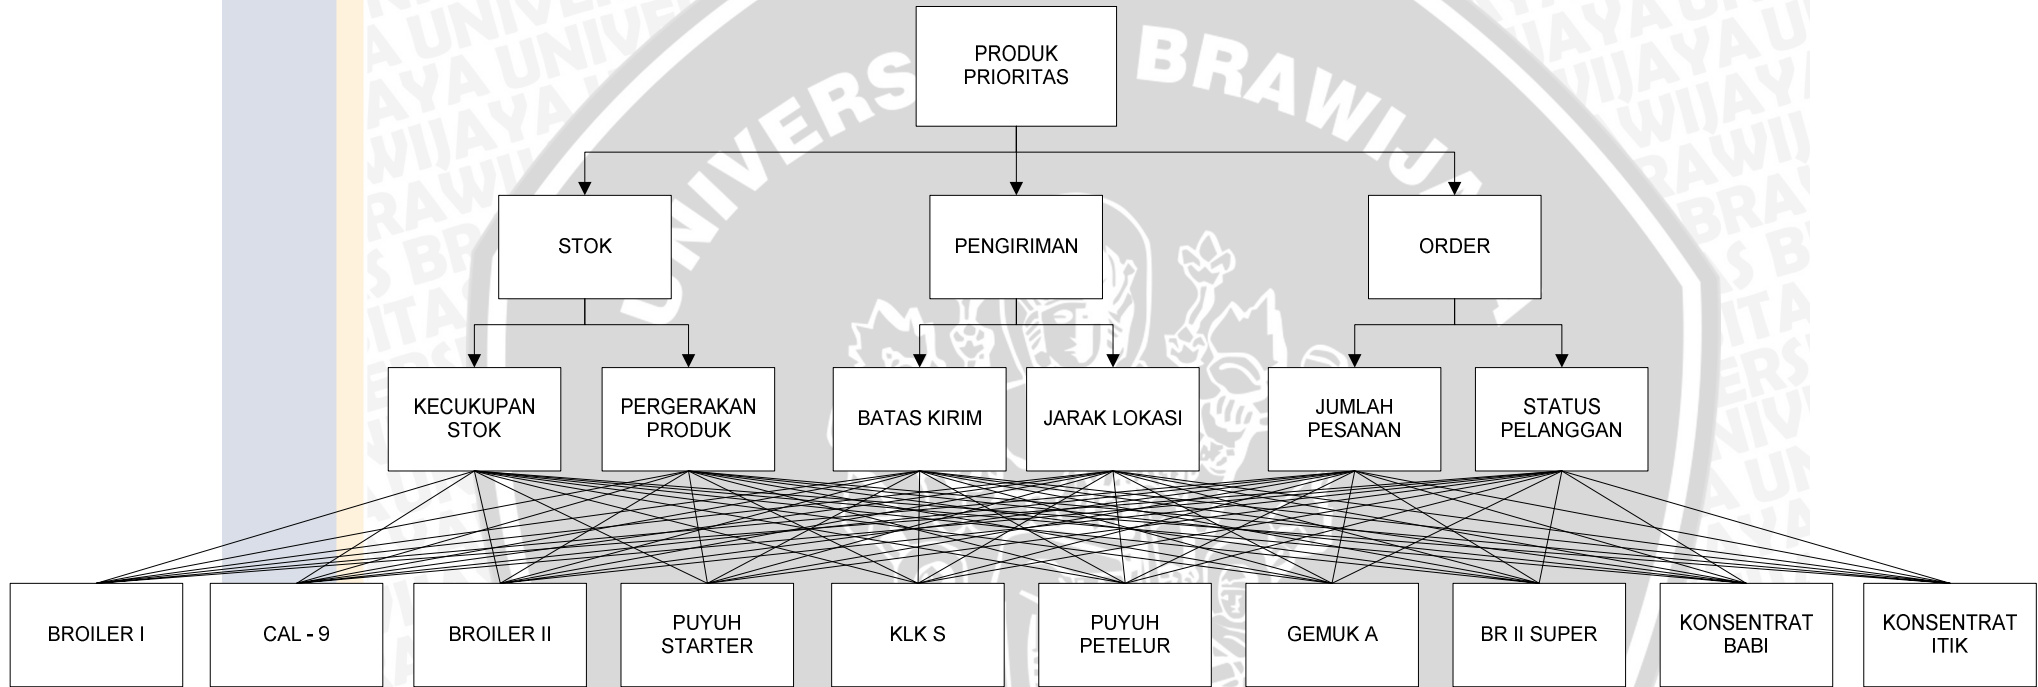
PRODUK PRIORITAS

STOK

PENGIRIMAN

ORDER

KECUKUPAN STOK

PERGERAKAN PRODUK

BATAS KIRIM

JARAK LOKASI

JUMLAH PESANAN

STATUS PELANGGAN

BROILER I

CAL - 9

BROILER II

PUYUH STARTER

KLK S

PUYUH PETELUR

GEMUK A

BR II SUPER

KONSENTRAT BABI

KONSENTRAT ITIK

UNIVERSITAS BRAWIJAYA